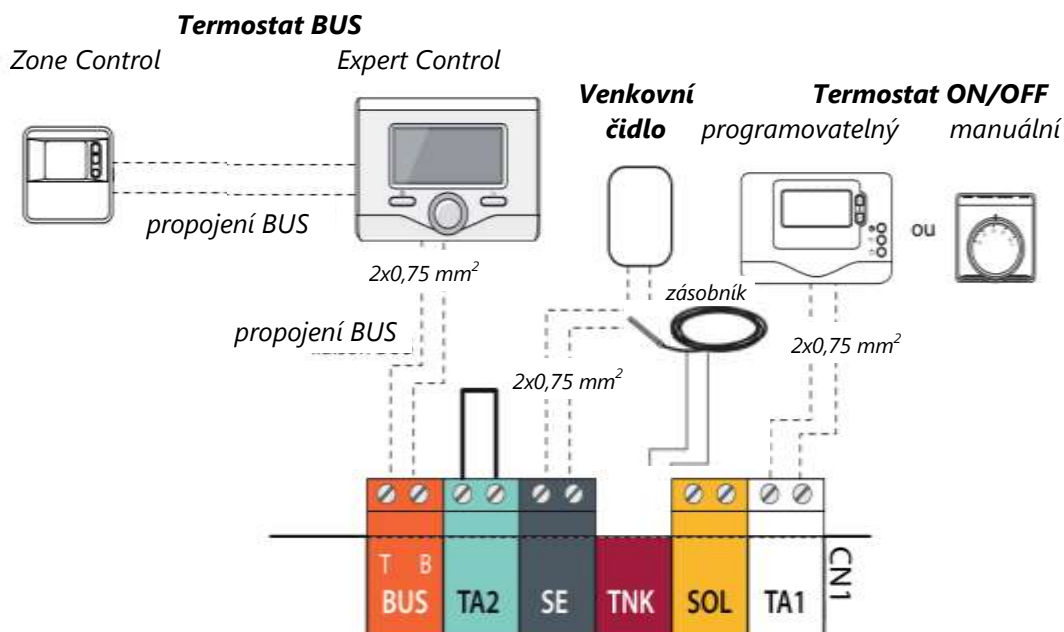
Termostat BUS

Zone Control

Expert Control

Venkovní čidlo

Termostat ON/OFF

programovatelný

manuální

ou

propojení BUS

$2x0,75\ mm^2$

zásobník

propojení BUS

$2x0,75\ mm^2$

$2x0,75\ mm^2$

T B

BUS

TA2

SE

TNK

SOL

TA1

CN1